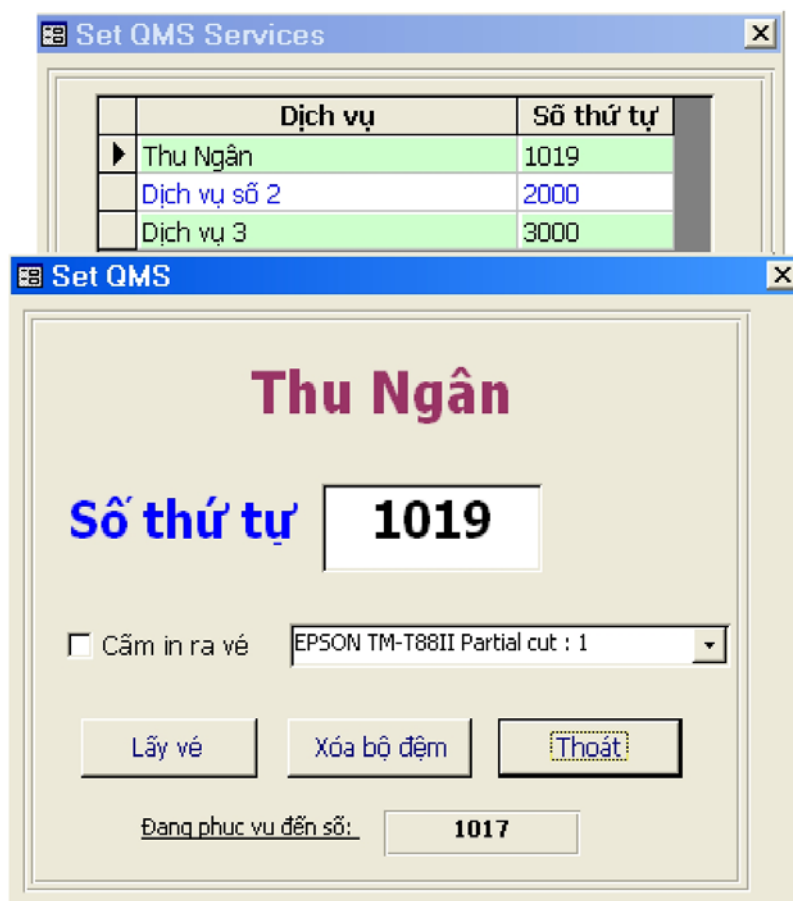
Set QMS Services

| | Dịch vụ | Số thứ tự |
|---|---|---|
| ▶ | Thu Ngân | 1019 |
| | Dịch vụ số 2 | 2000 |
| | Dịch vụ 3 | 3000 |

Set QMS

Thu Ngân

Số thứ tự 1019

Cấm in ra vé

EPSON TM-T88II Partial cut : 1

Lấy vé

Xóa bộ đệm

Thoát

Đang phuc vu đến số: 1017